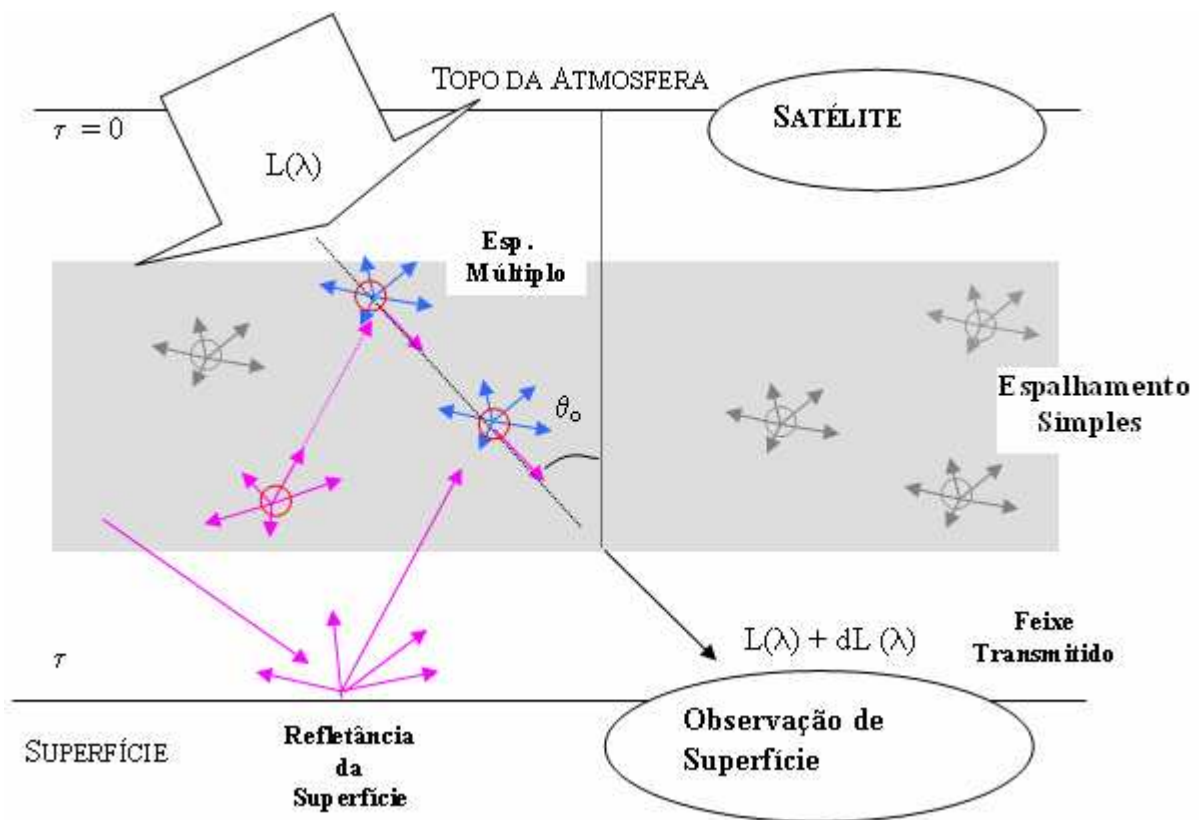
TOPO DA ATMOSFERA

$\tau = 0$

SATÉLITE

L(λ)

Esp. Múltiplo

$\theta_o$

Espalhamento Simples

$\tau$

L(λ) + dL (λ)

Feixe Transmitido

SUPERFÍCIE

Refletância da Superfície

Observação de Superfície